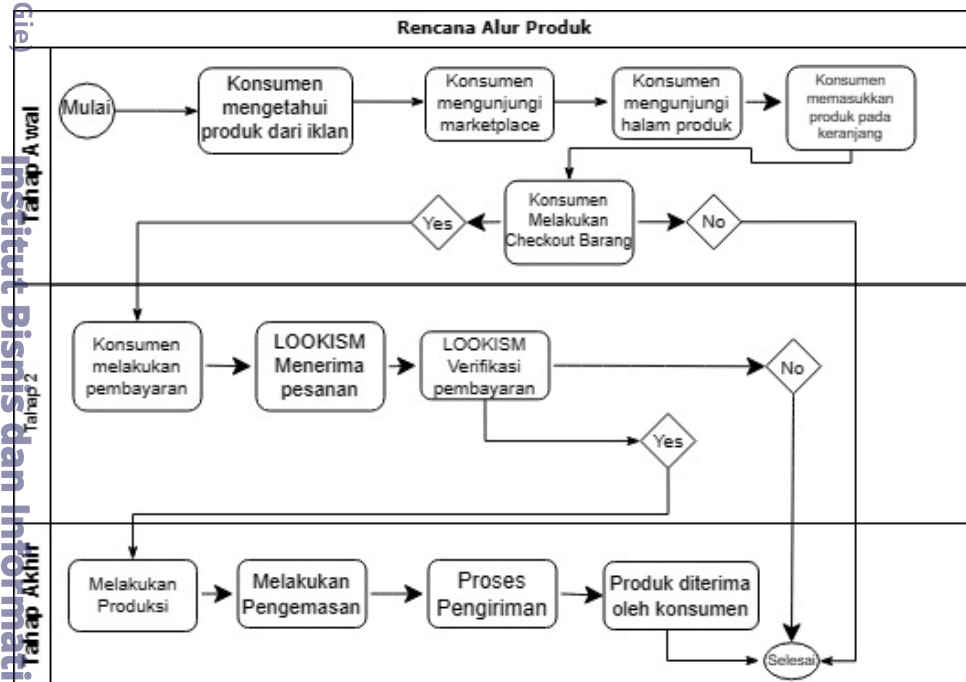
Gie)
Institut Bisnis dan Informati

Rencana Alur Produk

Tahap Awal

Mulai

Konsumen mengetahui produk dari iklan

Konsumen mengunjungi marketplace

Konsumen mengunjungi halam produk

Konsumen memasukkan produk pada keranjang

Yes

Konsumen Melakukan Checkout Barang

No

Tahap 2

Konsumen melakukan pembayaran

LOOKISM Menerima pesanan

LOOKISM Verifikasi pembayaran

No

Yes

Tahap Akhir

Melakukan Produksi

Melakukan Pengemasan

Proses Pengiriman

Produk diterima oleh konsumen

Selesai